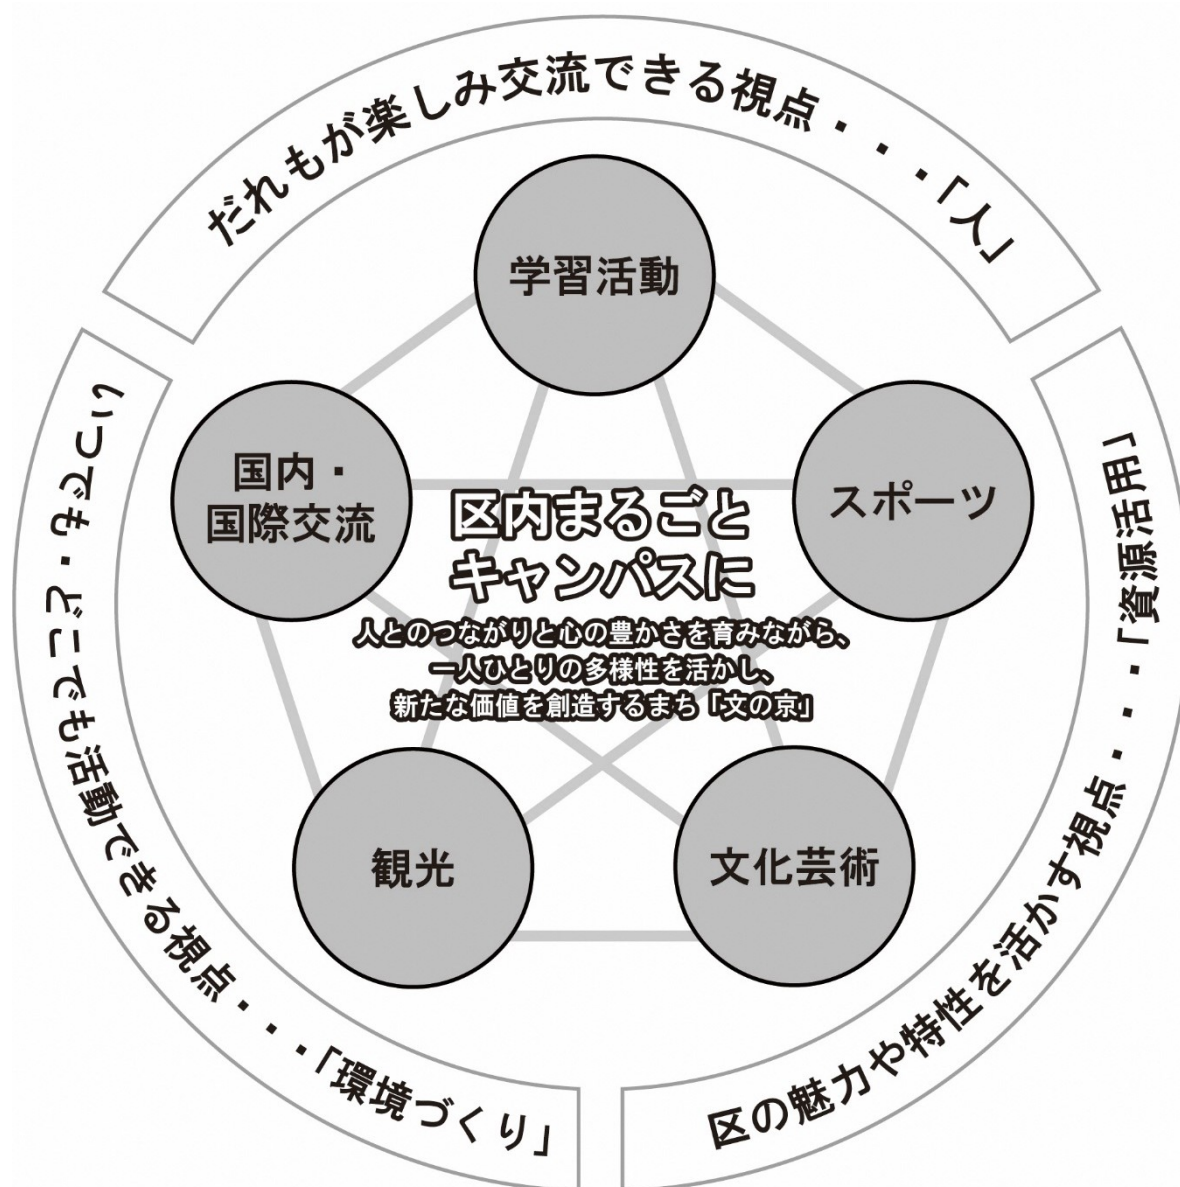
だれもが楽しみ交流できる視点・・・「人」

いつでも・どこでも活動できる視点・・・「環境づくり」

区の魅力や特性を活かす視点・・・「資源活用」

学習活動

国内・国際交流

スポーツ

観光

文化芸術

区内まるごとキャンパスに

人とのつながりと心の豊かさを育みながら、一人ひとりの多様性を活かし、新たな価値を創造するまち「文の京」